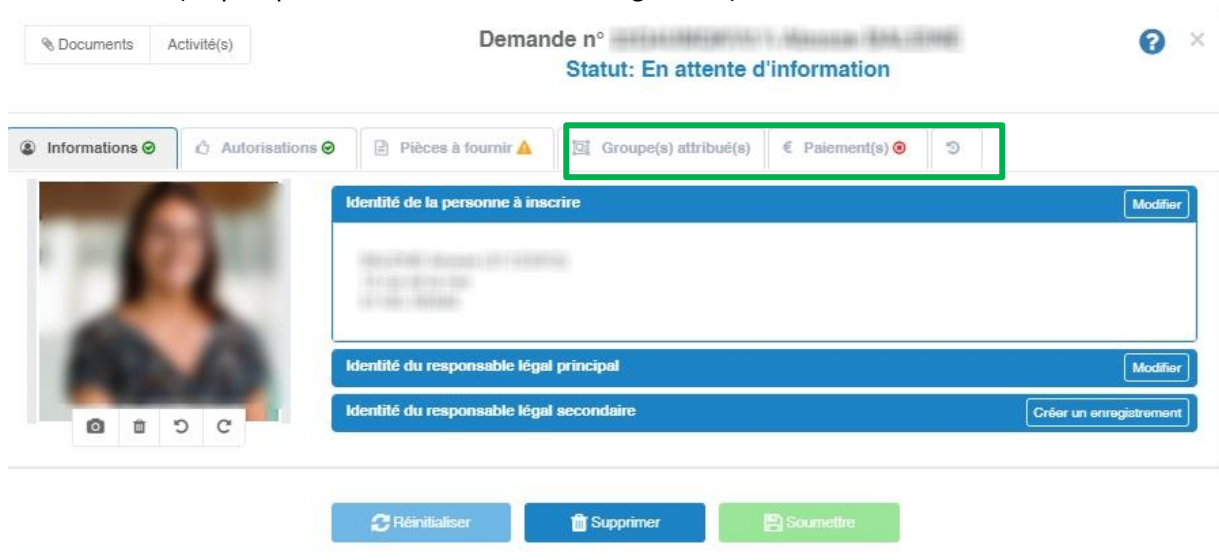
Documents Activité(s)

Demande n° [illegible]
Statut: En attente d'information

Informations Autorisations Pièces à fournir Groupe(s) attribué(s) € Paiement(s)

Identité de la personne à inscrire Modifier

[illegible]

Identité du responsable légal principal Modifier

Identité du responsable légal secondaire Créer un enregistrement

Réinitialiser Supprimer Soumettre